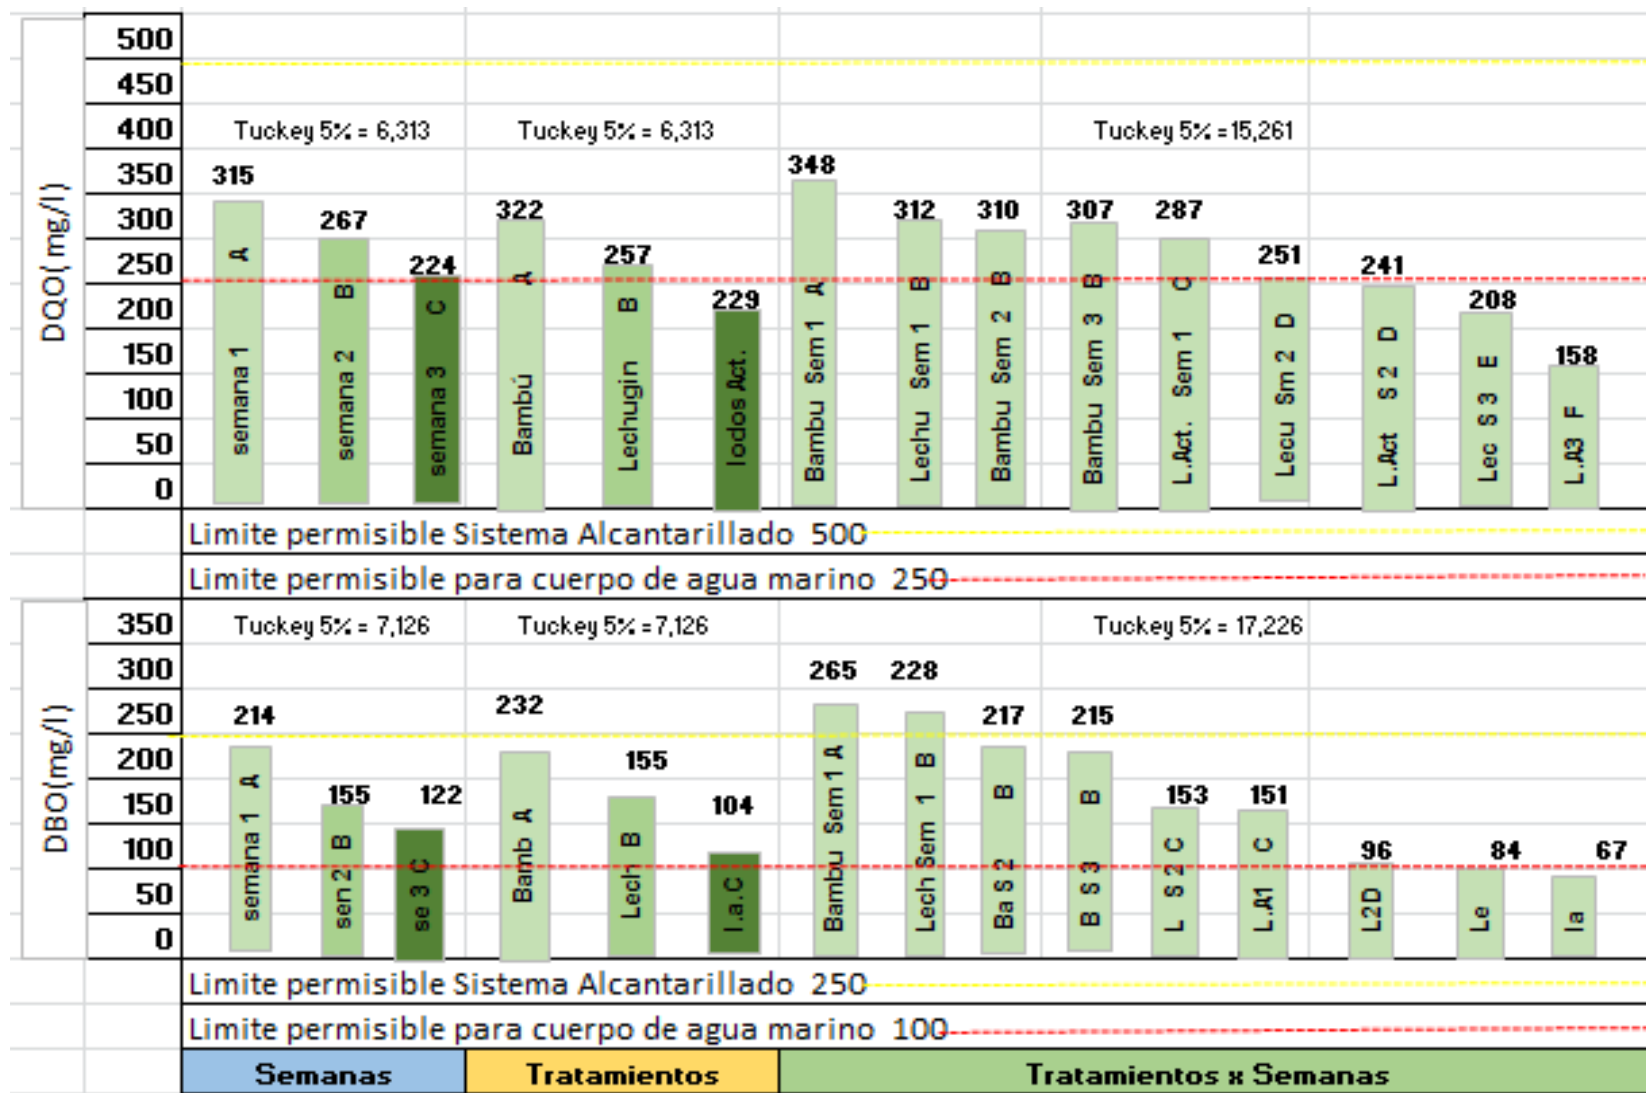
DQO( mg/l)
500
450
400
350
300
250
200
150
100
50
0

Tuckey 5% = 6,313
Tuckey 5% = 6,313
Tuckey 5% = 15,261

315 267 224 322 257 229 348 312 310 307 287 251 241 208 158

semana 1 A
semana 2 B
semana 3 C
Bambú A
Lechugin B
lodos Act.
Bambu Sem 1 A
Lechu Sem 1 B
Bambu Sem 2 B
Bambu Sem 3 B
L.Act. Sem 1 C
Lecu Sm 2 D
L.Act S 2 D
Lec S 3 E
L.A3 F

Limite permisible Sistema Alcantarillado 500
Limite permisible para cuerpo de agua marino 250

DBO(mg/l)
350
300
250
200
150
100
50
0

Tuckey 5% = 7,126
Tuckey 5% = 7,126
Tuckey 5% = 17,226

214 155 122 232 155 104 265 228 217 215 153 151 96 84 67

semana 1 A
sen 2 B
se 3 C
Bamb A
Lech B
l.a.C
Bambu Sem 1 A
Lech Sem 1 B
Ba S 2 B
B S 3 B
L S 2 C
L.A1 C
L2D
Le
la

Limite permisible Sistema Alcantarillado 250
Limite permisible para cuerpo de agua marino 100

Semanas
Tratamientos
Tratamientos x Semanas